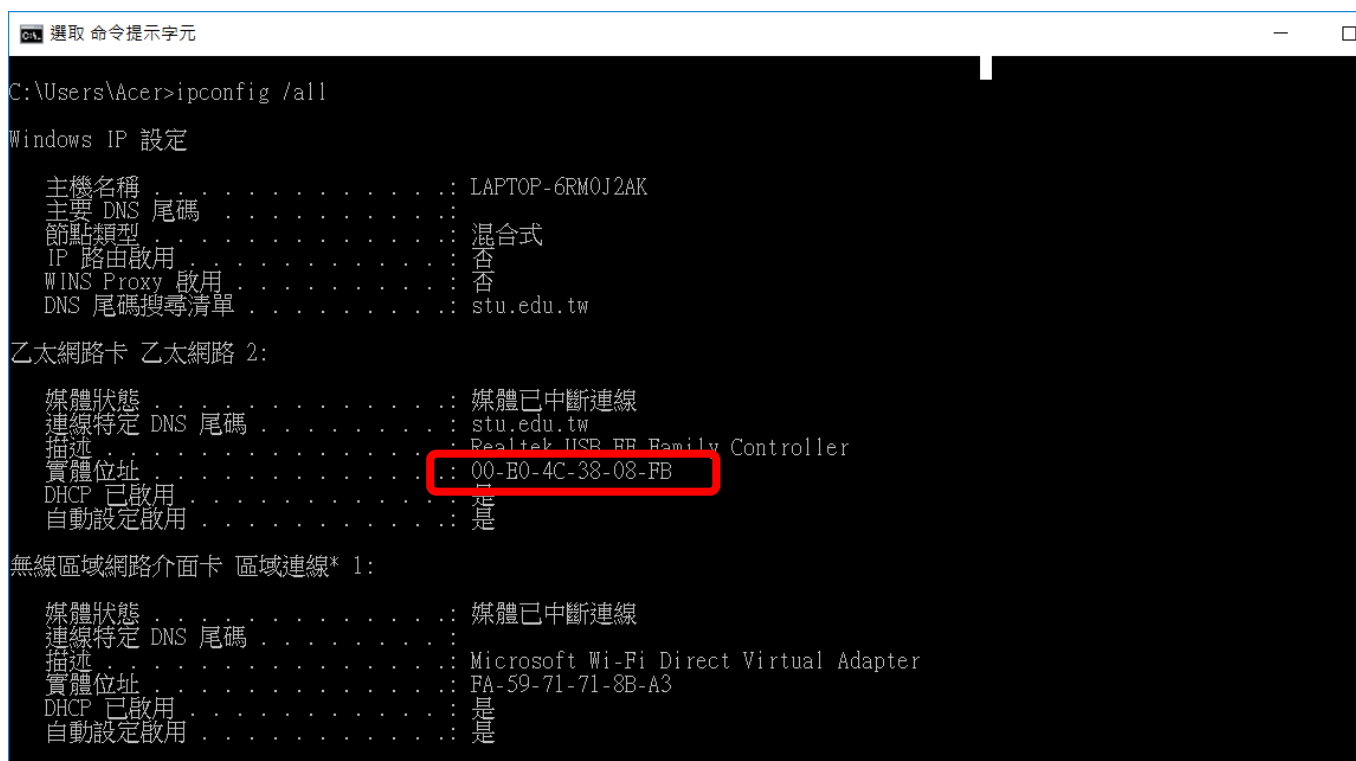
選取 命令提示字元

C:\Users\Acer>ipconfig /all

Windows IP 設定

主機名稱 . . . . . . . . . . . . . .: LAPTOP-6RM0J2AK
主要 DNS 尾碼 . . . . . . . . . . . :
節點類型 . . . . . . . . . . . . . .: 混合式
IP 路由啟用 . . . . . . . . . . . .: 否
WINS Proxy 啟用 . . . . . . . . . .: 否
DNS 尾碼搜尋清單 . . . . . . . . . .: stu.edu.tw

乙太網路卡 乙太網路 2:

媒體狀態 . . . . . . . . . . . . . .: 媒體已中斷連線
連線特定 DNS 尾碼 . . . . . . . . .: stu.edu.tw
描述 . . . . . . . . . . . . . . . .: Realtek USB FE Family Controller
實體位址 . . . . . . . . . . . . . .: 00-E0-4C-38-08-FB
DHCP 已啟用 . . . . . . . . . . . .: 是
自動設定啟用 . . . . . . . . . . . .: 是

無線區域網路介面卡 區域連線* 1:

媒體狀態 . . . . . . . . . . . . . .: 媒體已中斷連線
連線特定 DNS 尾碼 . . . . . . . . .:
描述 . . . . . . . . . . . . . . . .: Microsoft Wi-Fi Direct Virtual Adapter
實體位址 . . . . . . . . . . . . . .: FA-59-71-71-8B-A3
DHCP 已啟用 . . . . . . . . . . . .: 是
自動設定啟用 . . . . . . . . . . . .: 是